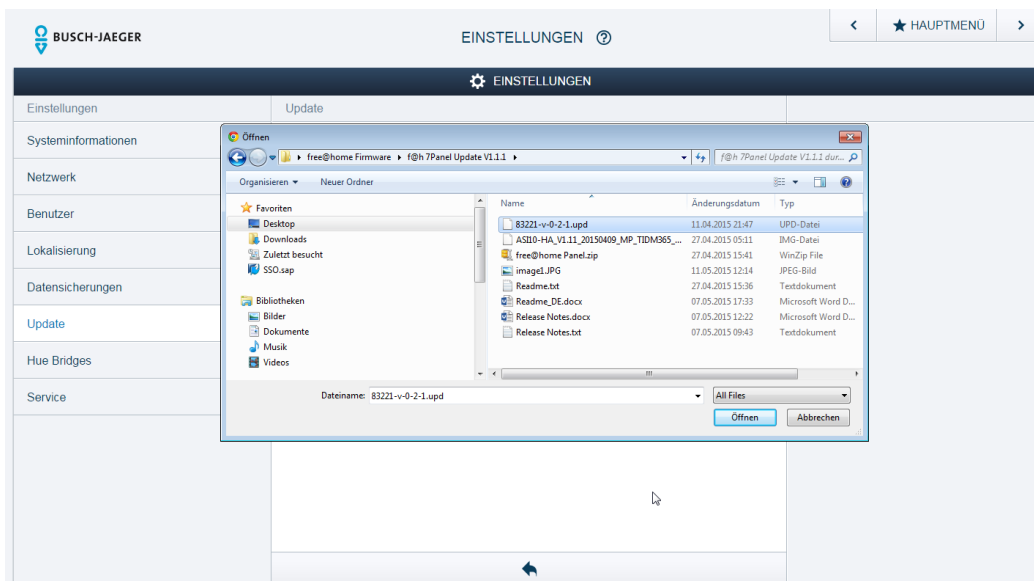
BUSCH-JAEGER

EINSTELLUNGEN ?

HAUPTMENÜ

EINSTELLUNGEN

Einstellungen

Update

Systeminformationen

Netzwerk

Benutzer

Lokalisierung

Datensicherungen

Update

Hue Bridges

Service

Öffnen

free@home Firmware ▸ f@h 7Panel Update V1.1.1 ▸

f@h 7Panel Update V1.1.1 dur...

Organisieren ▾ Neuer Ordner

Favoriten
Desktop
Downloads
Zuletzt besucht
SSO.sap

Bibliotheken
Bilder
Dokumente
Musik
Videos

| Name | Änderungsdatum | Typ |
|---|---|---|
| 83221-v-0-2-1.upd | 11.04.2015 21:47 | UPD-Datei |
| ASI10-HA_V1.11_20150409_MP_TIDM365_... | 27.04.2015 05:11 | IMG-Datei |
| free@home Panel.zip | 27.04.2015 15:41 | WinZip File |
| image1.JPG | 11.05.2015 12:14 | JPEG-Bild |
| Readme.txt | 27.04.2015 15:36 | Textdokument |
| Readme_DE.docx | 07.05.2015 17:33 | Microsoft Word D... |
| Release Notes.docx | 07.05.2015 12:22 | Microsoft Word D... |
| Release Notes.txt | 07.05.2015 09:43 | Textdokument |

Dateiname: 83221-v-0-2-1.upd

All Files

Öffnen

Abbrechen